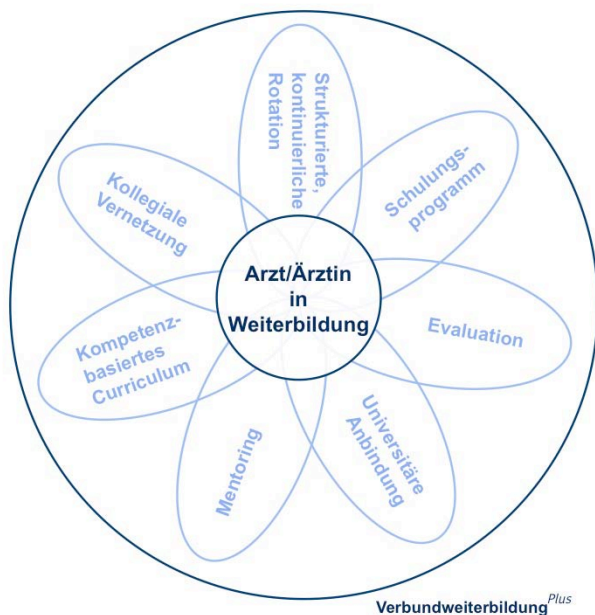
Arzt/Ärztin in Weiterbildung

Strukturierte, kontinuierliche Rotation

Schulungsprogramm

Evaluation

Universitäre Anbindung

Mentoring

Kompetenzbasiertes Curriculum

Kollegiale Vernetzung

Verbundweiterbildung$^{Plus}$